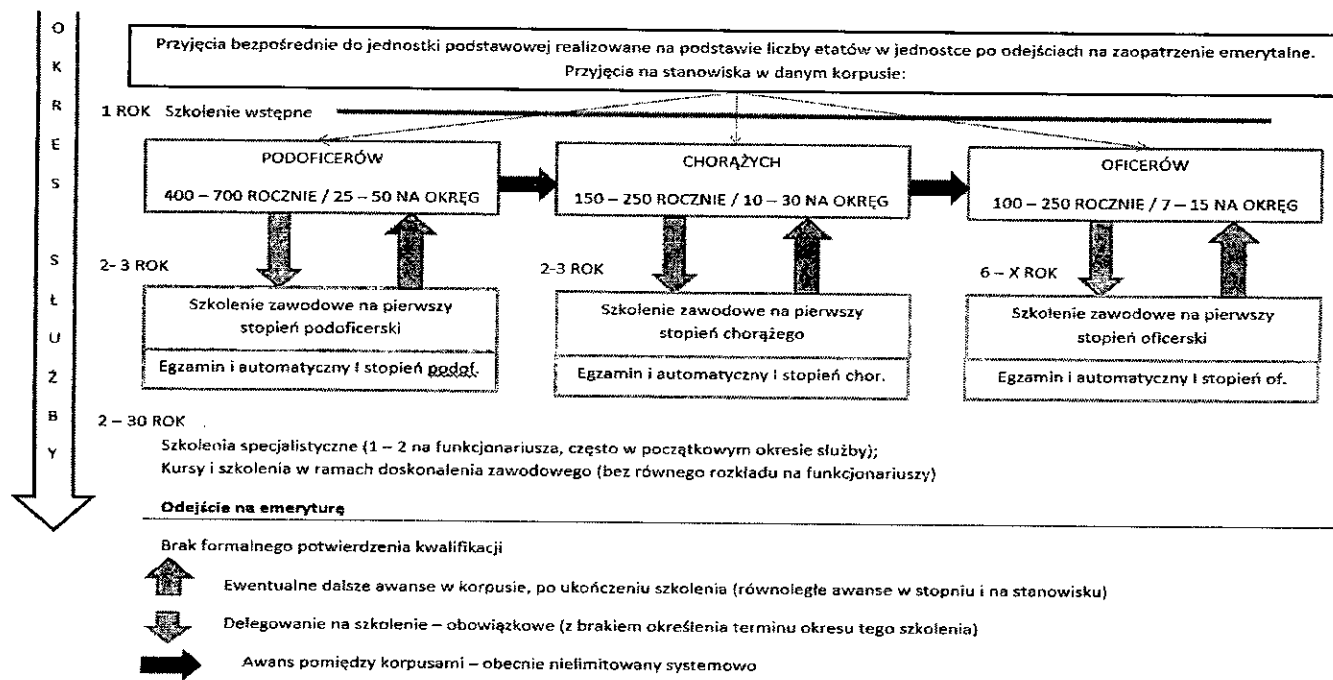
O
K
R
E
S

S
Ł
U
Ż
B
Y

Przyjęcia bezpośrednie do jednostki podstawowej realizowane na podstawie liczby etatów w jednostce po odejściach na zaopatrzenie emerytalne.
Przyjęcia na stanowiska w danym korpusie:

1 ROK Szkolenie wstępne

PODOFICERÓW
400 – 700 ROCZNIE / 25 – 50 NA OKRĘG

CHORĄŻYCH
150 – 250 ROCZNIE / 10 – 30 NA OKRĘG

OFICERÓW
100 – 250 ROCZNIE / 7 – 15 NA OKRĘG

2- 3 ROK

Szkolenie zawodowe na pierwszy stopień podoficerski

Egzamin i automatyczny I stopień podof.

2-3 ROK

Szkolenie zawodowe na pierwszy stopień chorążego

Egzamin i automatyczny I stopień chor.

6 – X ROK

Szkolenie zawodowe na pierwszy stopień oficerski

Egzamin i automatyczny I stopień of.

2 – 30 ROK

Szkolenia specjalistyczne (1 – 2 na funkcjonariusza, często w początkowym okresie służby);
Kursy i szkolenia w ramach doskonalenia zawodowego (bez równego rozkładu na funkcjonariuszy)

Odejście na emeryturę

Brak formalnego potwierdzenia kwalifikacji

Ewentualne dalsze awanse w korpusie, po ukończeniu szkolenia (równoległe awanse w stopniu i na stanowisku)

Delegowanie na szkolenie – obowiązkowe (z brakiem określenia terminu okresu tego szkolenia)

Awans pomiędzy korpusami – obecnie nielimitowany systemowo